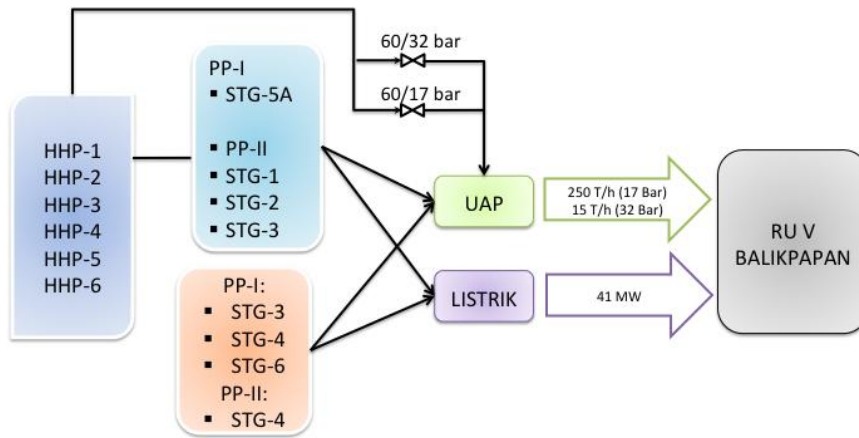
HHP-1
HHP-2
HHP-3
HHP-4
HHP-5
HHP-6

PP-I
▪ STG-5A

▪ PP-II
▪ STG-1
▪ STG-2
▪ STG-3

PP-I:
▪ STG-3
▪ STG-4
▪ STG-6
PP-II:
▪ STG-4

60/32 bar

60/17 bar

UAP

LISTRIK

250 T/h (17 Bar)
15 T/h (32 Bar)

41 MW

RU V
BALIKPAPAN